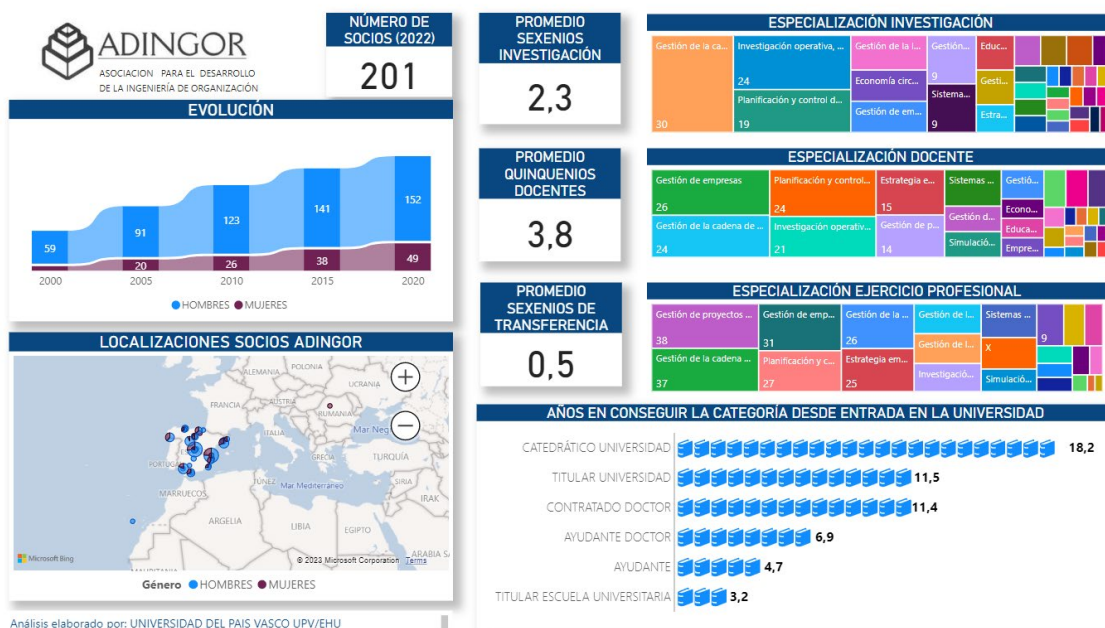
ADINGOR
ASOCIACION PARA EL DESARROLLO DE LA INGENIERÍA DE ORGANIZACIÓN

NÚMERO DE SOCIOS (2022)
201

EVOLUCIÓN

59
91
123
141
152
20
26
38
49
2000
2005
2010
2015
2020
● HOMBRES ● MUJERES

LOCALIZACIONES SOCIOS ADINGOR

ALEMANIA
POLONIA
UCRANIA
FRANCIA
RUMANIA
ITALIA
Mar Negro
PORTUGAL
GRECIA
TURQUÍA
TÚNEZ
Mar Mediterráneo
MARRUECOS
IRAK
ARGELIA
LIBIA
EGIPTO
MAURITANIA
ARABIA S
Microsoft Bing
© 2023 Microsoft Corporation Terms

Género ● HOMBRES ● MUJERES

Análisis elaborado por: UNIVERSIDAD DEL PAIS VASCO UPV/EHU

PROMEDIO SEXENIOS INVESTIGACIÓN
2,3

PROMEDIO QUINQUENIOS DOCENTES
3,8

PROMEDIO SEXENIOS DE TRANSFERENCIA
0,5

ESPECIALIZACIÓN INVESTIGACIÓN
Gestión de la ca...
30
Investigación operativa, ...
24
Planificación y control d...
19
Gestión de la i...
Economía circ...
Gestión de em...
9
Sistema...
9
Educ...
Gesti...
Estra...

ESPECIALIZACIÓN DOCENTE
Gestión de empresas
26
Gestión de la cadena de ...
24
Planificación y control...
24
Investigación operativ...
21
Estrategia e...
15
Gestión de p...
14
Sistemas ...
Gestión d...
Simulació...
Gestió...
Econo...
Educa...
Empre...

ESPECIALIZACIÓN EJERCICIO PROFESIONAL
Gestión de proyectos ...
38
Gestión de la cadena ...
37
Gestión de emp...
31
Planificación y c...
27
Gestión de la ...
26
Estrategia em...
25
Gestión de l...
Gestión de l...
Investigació...
Sistemas ...
X
Simulació...
9

AÑOS EN CONSEGUIR LA CATEGORÍA DESDE ENTRADA EN LA UNIVERSIDAD
CATEDRÁTICO UNIVERSIDAD 18,2
TITULAR UNIVERSIDAD 11,5
CONTRATADO DOCTOR 11,4
AYUDANTE DOCTOR 6,9
AYUDANTE 4,7
TITULAR ESCUELA UNIVERSITARIA 3,2